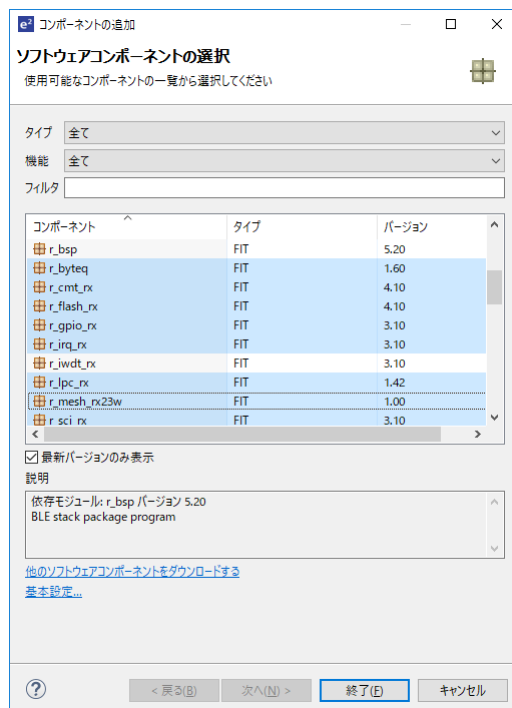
e² コンポーネントの追加

ソフトウェアコンポーネントの選択
使用可能なコンポーネントの一覧から選択してください

タイプ 全て
機能 全て
フィルタ

| コンポーネント | タイプ | バージョン |
|---|---|---|
| r_bsp | FIT | 5.20 |
| r_byteq | FIT | 1.60 |
| r_cmt_rx | FIT | 4.10 |
| r_flash_rx | FIT | 4.10 |
| r_gpio_rx | FIT | 3.10 |
| r_irq_rx | FIT | 3.10 |
| r_iwdt_rx | FIT | 3.10 |
| r_lpc_rx | FIT | 1.42 |
| r_mesh_rx23w | FIT | 1.00 |
| r_sci_rx | FIT | 3.10 |

☑ 最新バージョンのみ表示

説明
依存モジュール: r_bsp バージョン 5.20
BLE stack package program

他のソフトウェアコンポーネントをダウンロードする
基本設定...

< 戻る(B) 次へ(N) > 終了(F) キャンセル